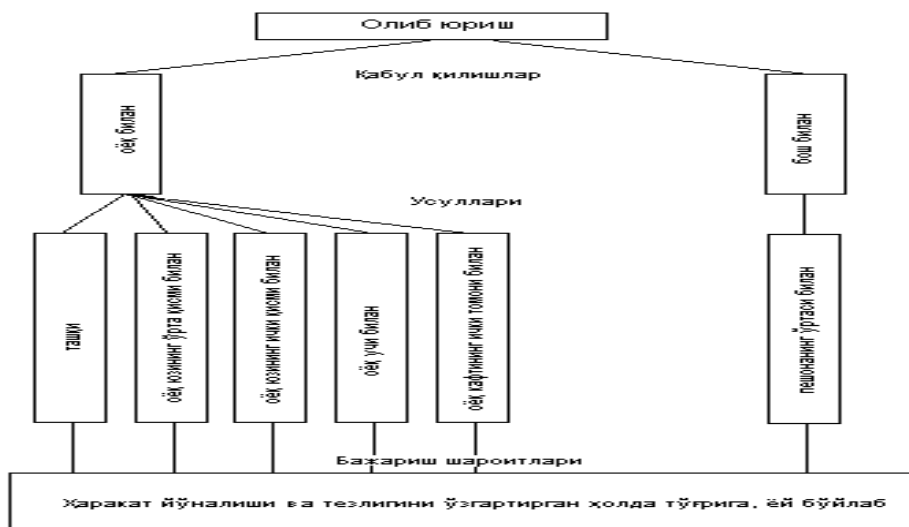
Олиб юриш

Қабул қилишлар

оёқ билан

бош билан

Усуллари

ташқи

оёқ юзининг ўрта қисми билан

оёқ юзининг ички қисми билан

оёқ учи билан

оёқ кафтининг ички томони билан

пешонанинг ўртаси билан

Бажариш шароитлари

Ҳаракат йўналиши ва тезлигини ўзгартирган ҳолда тўғрига, ёй бўйлаб